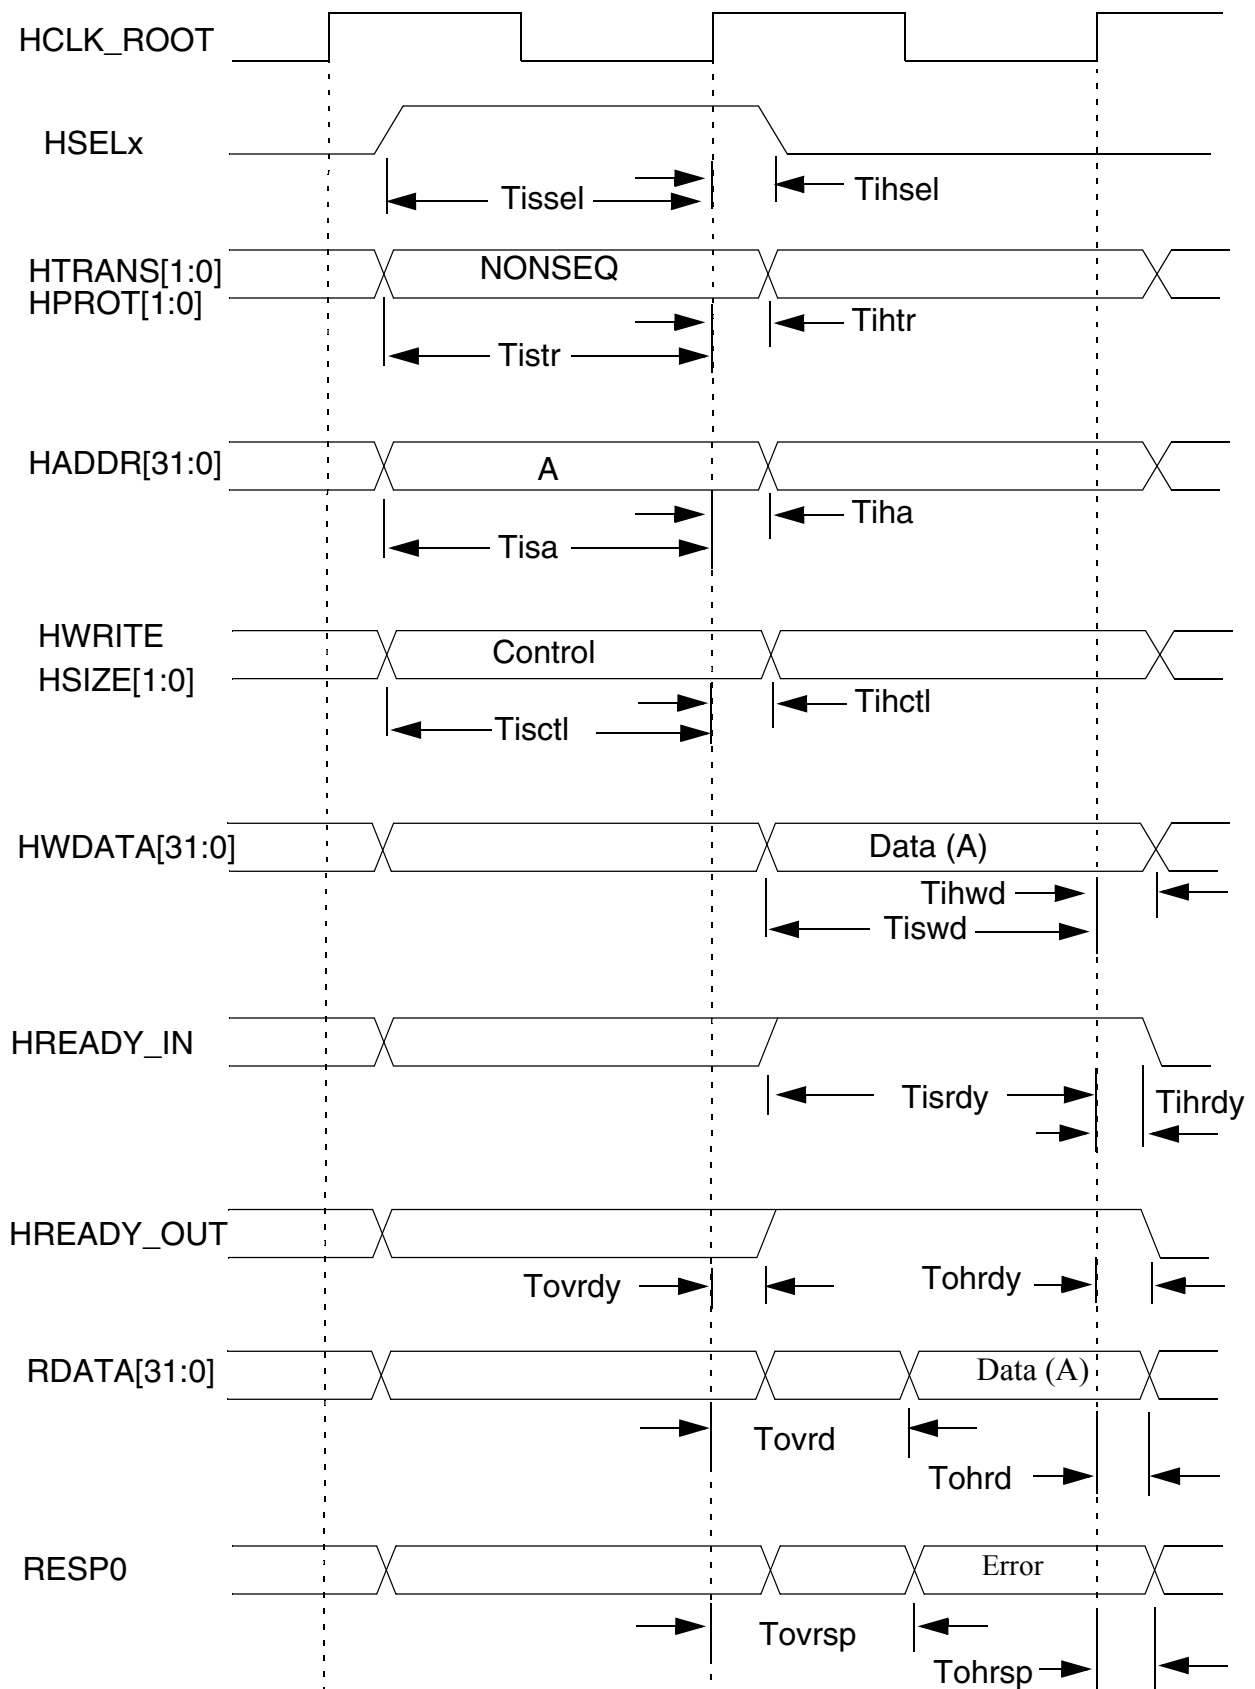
HCLK_ROOT

HSELx

Tissel

Tihsel

HTRANS[1:0]
HPROT[1:0]

NONSEQ

Tihtr

Tistr

HADDR[31:0]

A

Tiha

Tisa

HWRITE
HSIZE[1:0]

Control

Tihctl

Tisctl

HWDATA[31:0]

Data (A)

Tihwd

Tiswd

HREADY_IN

Tisrdy

Tihrdy

HREADY_OUT

Tovrdy

Tohrdy

RDATA[31:0]

Data (A)

Tovrd

Tohrd

RESP0

Error

Tovrsp

Tohrsp